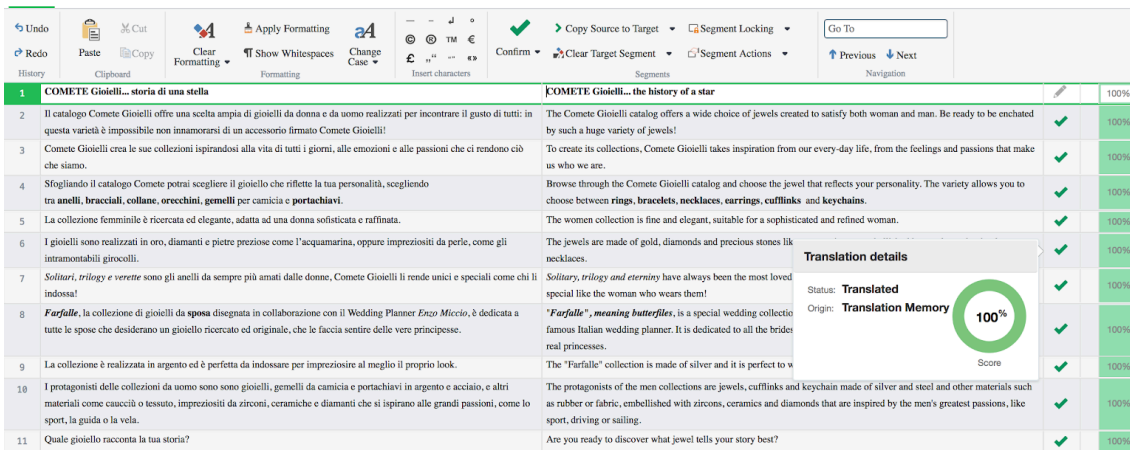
Undo
Redo
History

Paste
Cut
Copy
Clipboard

Clear Formatting
Apply Formatting
Show Whitespaces
Change Case
Formatting

© ® ™ €
£ „ " «»
Insert characters

Confirm
Copy Source to Target
Clear Target Segment
Segment Locking
Segment Actions
Segments

Go To
Previous
Next
Navigation

| | | | | |
|---|---|---|---|---|
| 1 | **COMETE Gioielli... storia di una stella** | **COMETE Gioielli... the history of a star** | | 100% |
| 2 | Il catalogo Comete Gioielli offre una scelta ampia di gioielli da donna e da uomo realizzati per incontrare il gusto di tutti: in questa varietà è impossibile non innamorarsi di un accessorio firmato Comete Gioielli! | The Comete Gioielli catalog offers a wide choice of jewels created to satisfy both woman and man. Be ready to be enchated by such a huge variety of jewels! | | 100% |
| 3 | Comete Gioielli crea le sue collezioni ispirandosi alla vita di tutti i giorni, alle emozioni e alle passioni che ci rendono ciò che siamo. | To create its collections, Comete Gioielli takes inspiration from our every-day life, from the feelings and passions that make us who we are. | | 100% |
| 4 | Sfogliando il catalogo Comete potrai scegliere il gioiello che riflette la tua personalità, scegliendo tra **anelli**, **bracciali**, **collane**, **orecchini**, **gemelli** per camicia e **portachiavi**. | Browse through the Comete Gioielli catalog and choose the jewel that reflects your personality. The variety allows you to choose between **rings**, **bracelets**, **necklaces**, **earrings**, **cufflinks** and **keychains**. | | 100% |
| 5 | La collezione femminile è ricercata ed elegante, adatta ad una donna sofisticata e raffinata. | The women collection is fine and elegant, suitable for a sophisticated and refined woman. | | 100% |
| 6 | I gioielli sono realizzati in oro, diamanti e pietre preziose come l'acquamarina, oppure impreziositi da perle, come gli intramontabili girocolli. | The jewels are made of gold, diamonds and precious stones lik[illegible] necklaces. | | 100% |
| 7 | *Solitari, trilogy e verette* sono gli anelli da sempre più amati dalle donne, Comete Gioielli li rende unici e speciali come chi li indossa! | *Solitary, trilogy and eterniny* have always been the most loved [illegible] special like the woman who wears them! | | 100% |
| 8 | ***Farfalle***, la collezione di gioielli da **sposa** disegnata in collaborazione con il Wedding Planner *Enzo Miccio*, è dedicata a tutte le spose che desiderano un gioiello ricercato ed originale, che le faccia sentire delle vere principesse. | ***"Farfalle", meaning butterflies***, is a special wedding collectio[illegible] famous Italian wedding planner. It is dedicated to all the brides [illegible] real princesses. | | 100% |
| 9 | La collezione è realizzata in argento ed è perfetta da indossare per impreziosire al meglio il proprio look. | The "Farfalle" collection is made of silver and it is perfect to w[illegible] | | 100% |
| 10 | I protagonisti delle collezioni da uomo sono sono gioielli, gemelli da camicia e portachiavi in argento e acciaio, e altri materiali come caucciù o tessuto, impreziositi da zirconi, ceramiche e diamanti che si ispirano alle grandi passioni, come lo sport, la guida o la vela. | The protagonists of the men collections are jewels, cufflinks and keychain made of silver and steel and other materials such as rubber or fabric, embellished with zircons, ceramics and diamonds that are inspired by the men's greatest passions, like sport, driving or sailing. | | 100% |
| 11 | Quale gioiello racconta la tua storia? | Are you ready to discover what jewel tells your story best? | | 100% |

Translation details
Status: Translated
Origin: Translation Memory
100%
Score